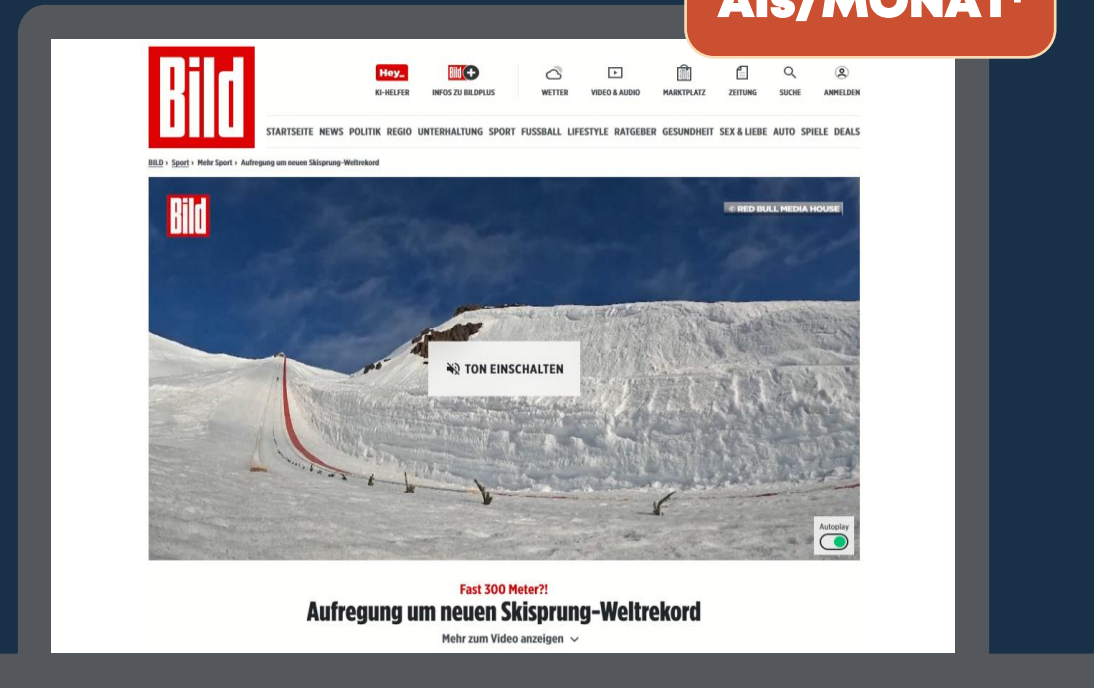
A1s/MONAT*

Bild

Hey_ KI-HELFER
Bild+ INFOS ZU BILDPLUS
WETTER
VIDEO & AUDIO
MARKTPLATZ
ZEITUNG
SUCHE
ANMELDEN

STARTSEITE NEWS POLITIK REGIO UNTERHALTUNG SPORT FUSSBALL LIFESTYLE RATGEBER GESUNDHEIT SEX & LIEBE AUTO SPIELE DEALS

BILD › Sport › Mehr Sport › Aufregung um neuen Skisprung-Weltrekord

Bild

© RED BULL MEDIA HOUSE

TON EINSCHALTEN

Autoplay

Fast 300 Meter?!

Aufregung um neuen Skisprung-Weltrekord

Mehr zum Video anzeigen